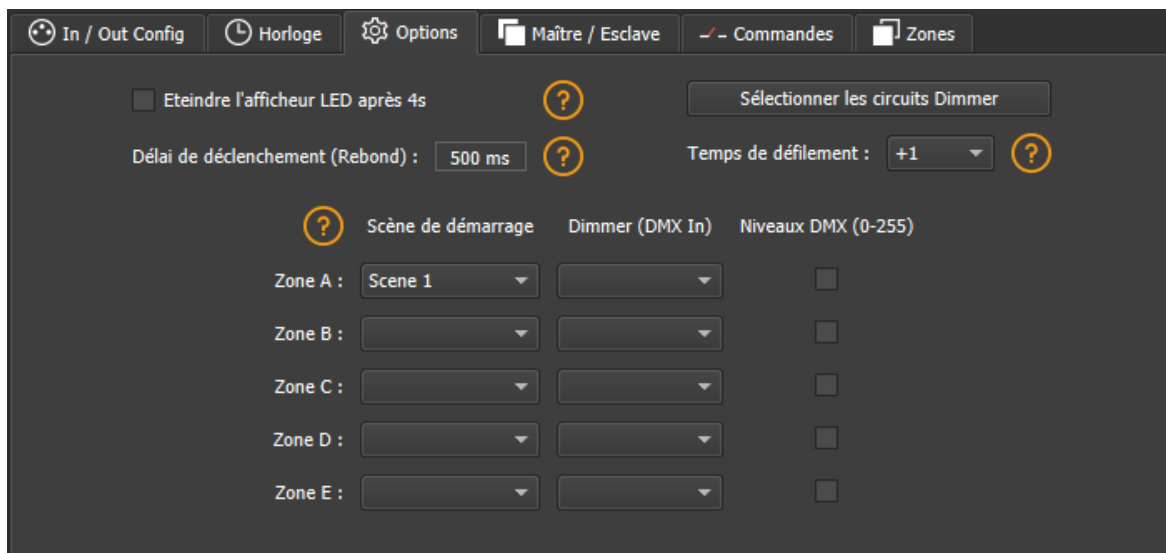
In / Out Config
Horloge
Options
Maître / Esclave
Commandes
Zones

Eteindre l'afficheur LED après 4s
?
Sélectionner les circuits Dimmer

Délai de déclenchement (Rebond) : 500 ms
?
Temps de défilement : +1
?

?
Scène de démarrage
Dimmer (DMX In)
Niveaux DMX (0-255)

Zone A : Scene 1
Zone B :
Zone C :
Zone D :
Zone E :